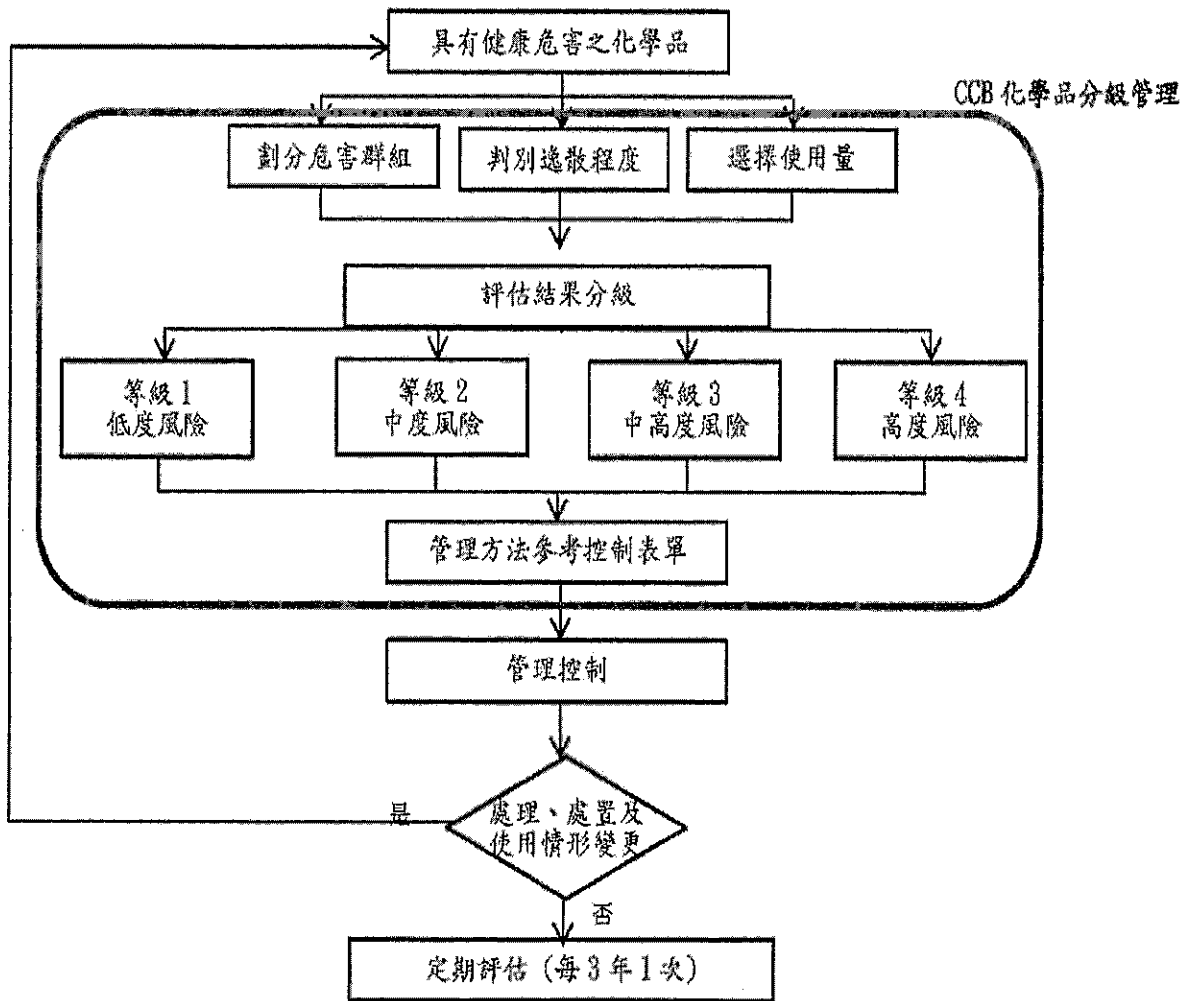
具有健康危害之化學品

CCB 化學品分級管理

劃分危害群組

判別逸散程度

選擇使用量

評估結果分級

等級 1
低度風險

等級 2
中度風險

等級 3
中高度風險

等級 4
高度風險

管理方法參考控制表單

管理控制

處理、處置及使用情形變更

是

否

定期評估（每 3 年 1 次）